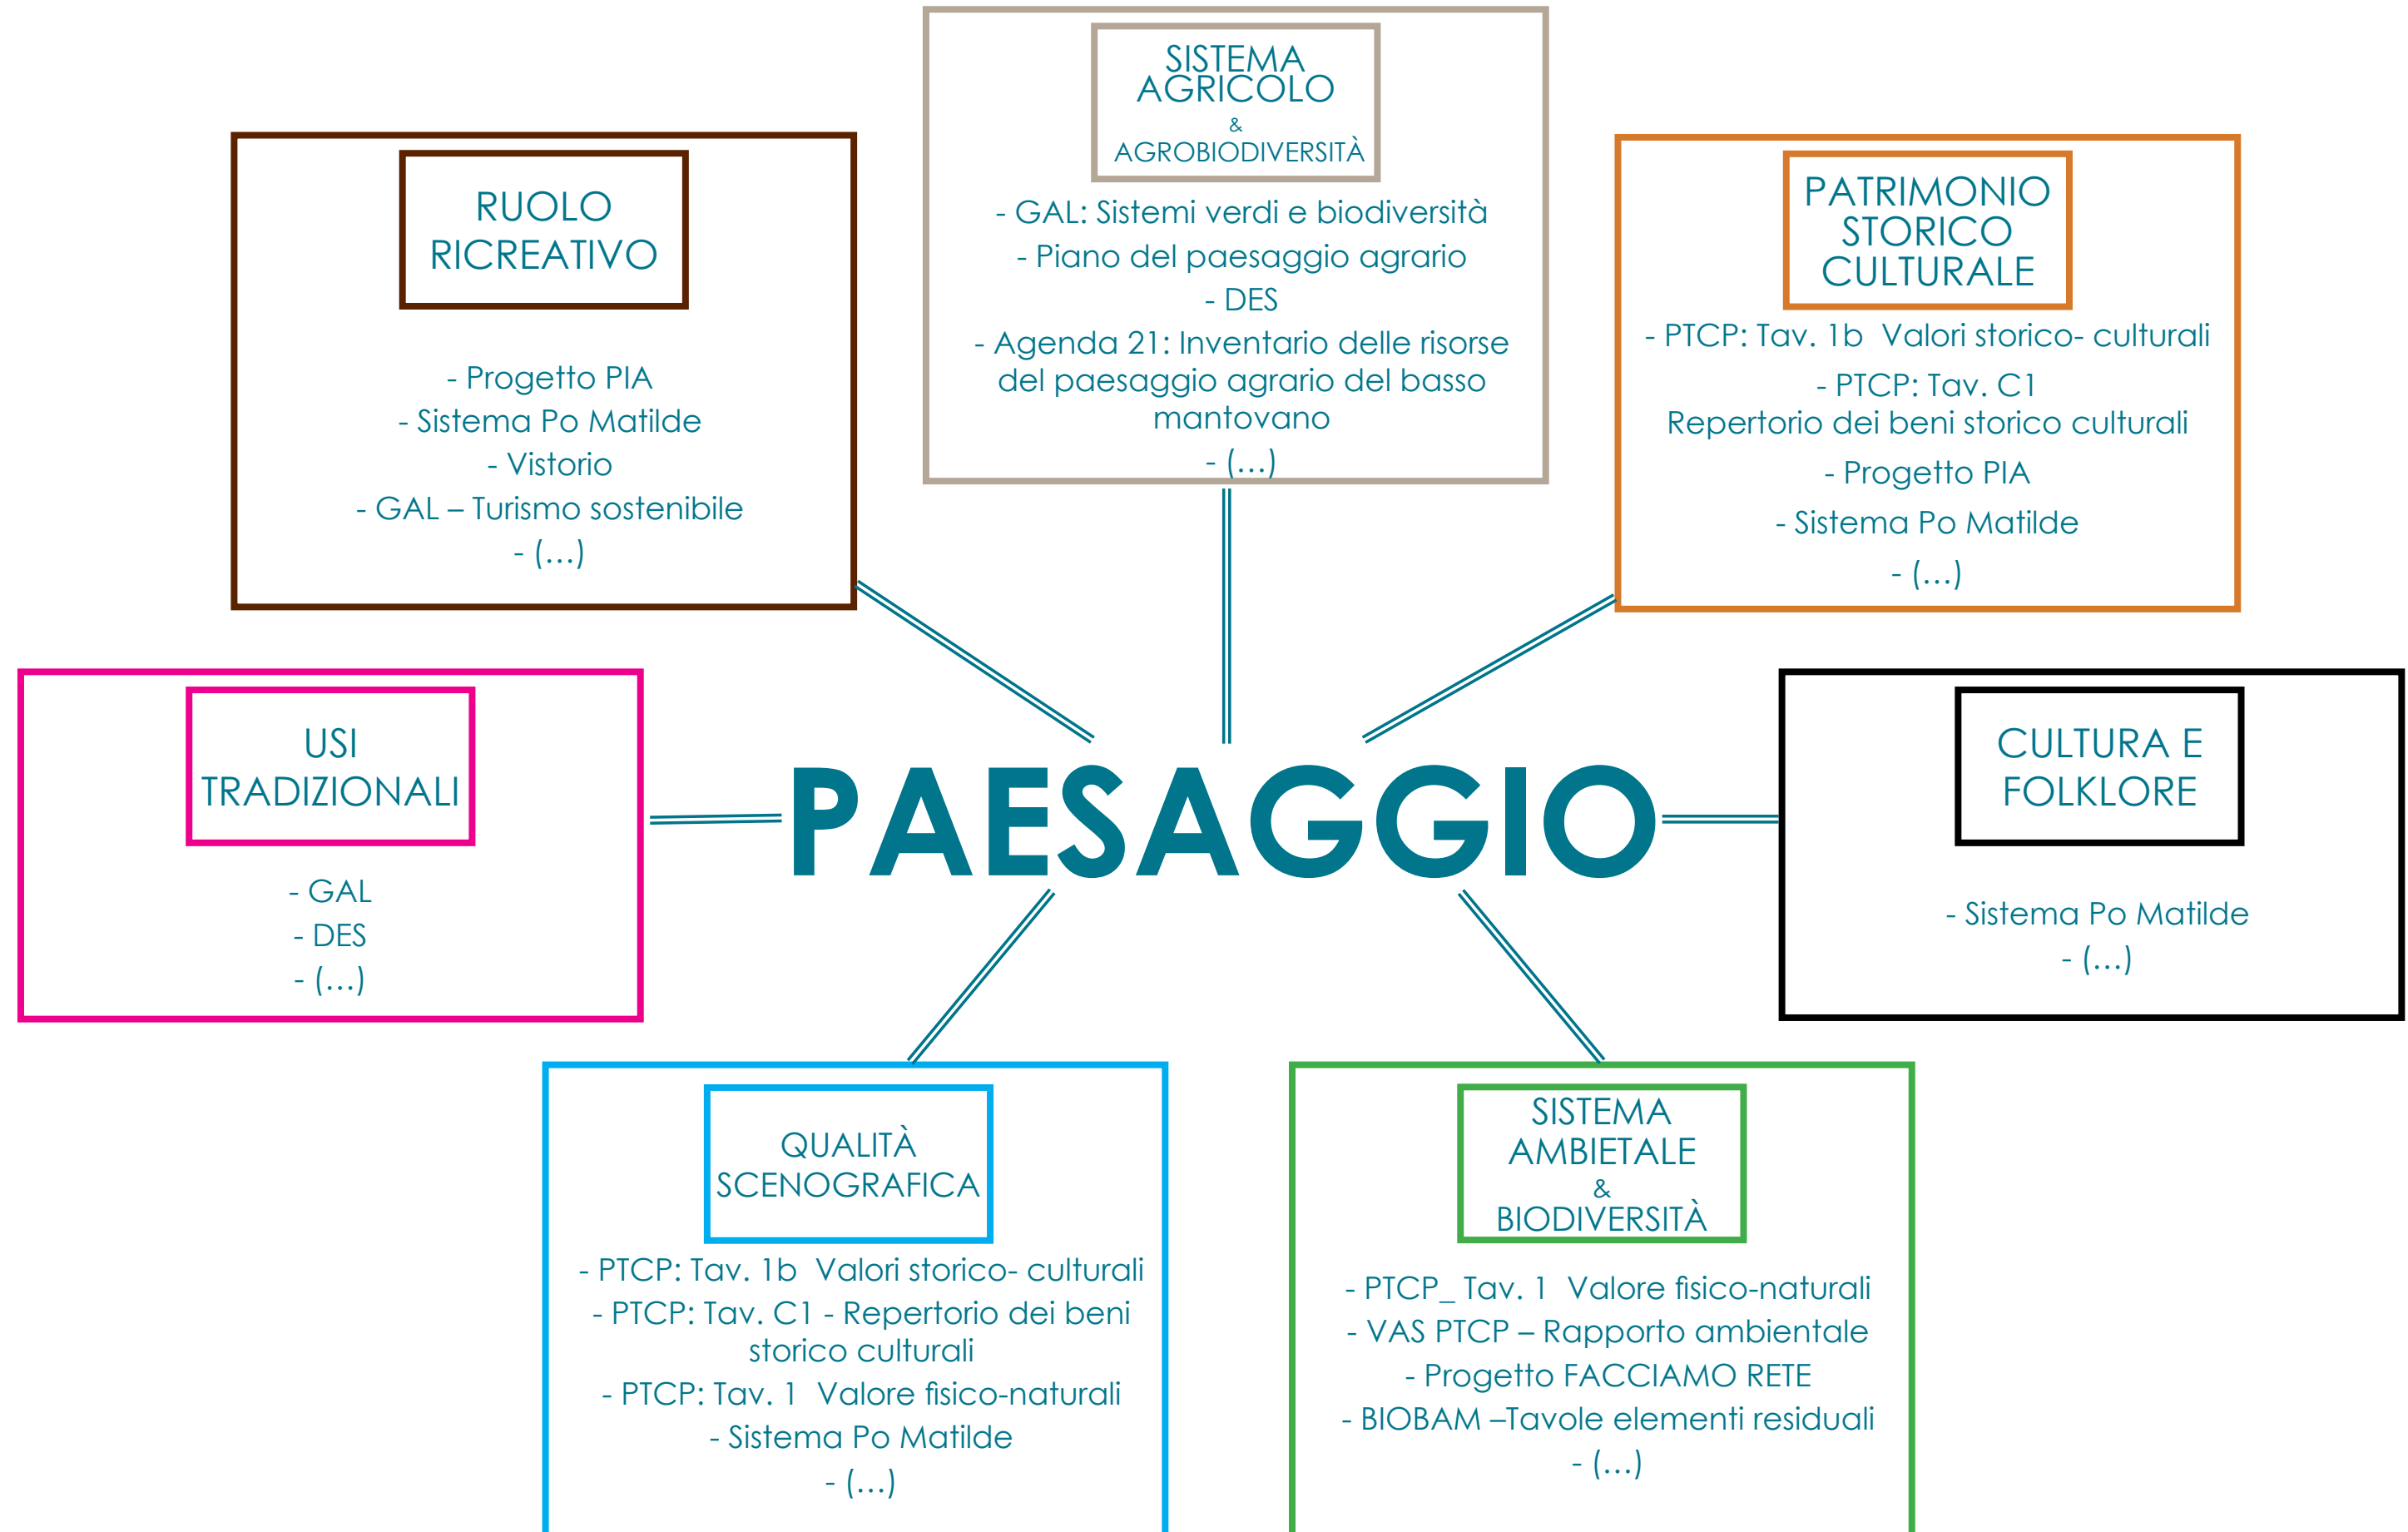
SISTEMA AGRICOLO
&
AGROBIODIVERSITÀ

- GAL: Sistemi verdi e biodiversità
- Piano del paesaggio agrario
- DES
- Agenda 21: Inventario delle risorse del paesaggio agrario del basso mantovano
- (…)

RUOLO RICREATIVO

- Progetto PIA
- Sistema Po Matilde
- Vistorio
- GAL – Turismo sostenibile
- (…)

PATRIMONIO STORICO CULTURALE

- PTCP: Tav. 1b Valori storico- culturali
- PTCP: Tav. C1 Repertorio dei beni storico culturali
- Progetto PIA
- Sistema Po Matilde
- (…)

USI TRADIZIONALI

- GAL
- DES
- (…)

PAESAGGIO

CULTURA E FOLKLORE

- Sistema Po Matilde
- (…)

QUALITÀ SCENOGRAFICA

- PTCP: Tav. 1b Valori storico- culturali
- PTCP: Tav. C1 - Repertorio dei beni storico culturali
- PTCP: Tav. 1 Valore fisico-naturali
- Sistema Po Matilde
- (…)

SISTEMA AMBIETALE
&
BIODIVERSITÀ

- PTCP_ Tav. 1 Valore fisico-naturali
- VAS PTCP – Rapporto ambientale
- Progetto FACCIAMO RETE
- BIOBAM –Tavole elementi residuali
- (…)